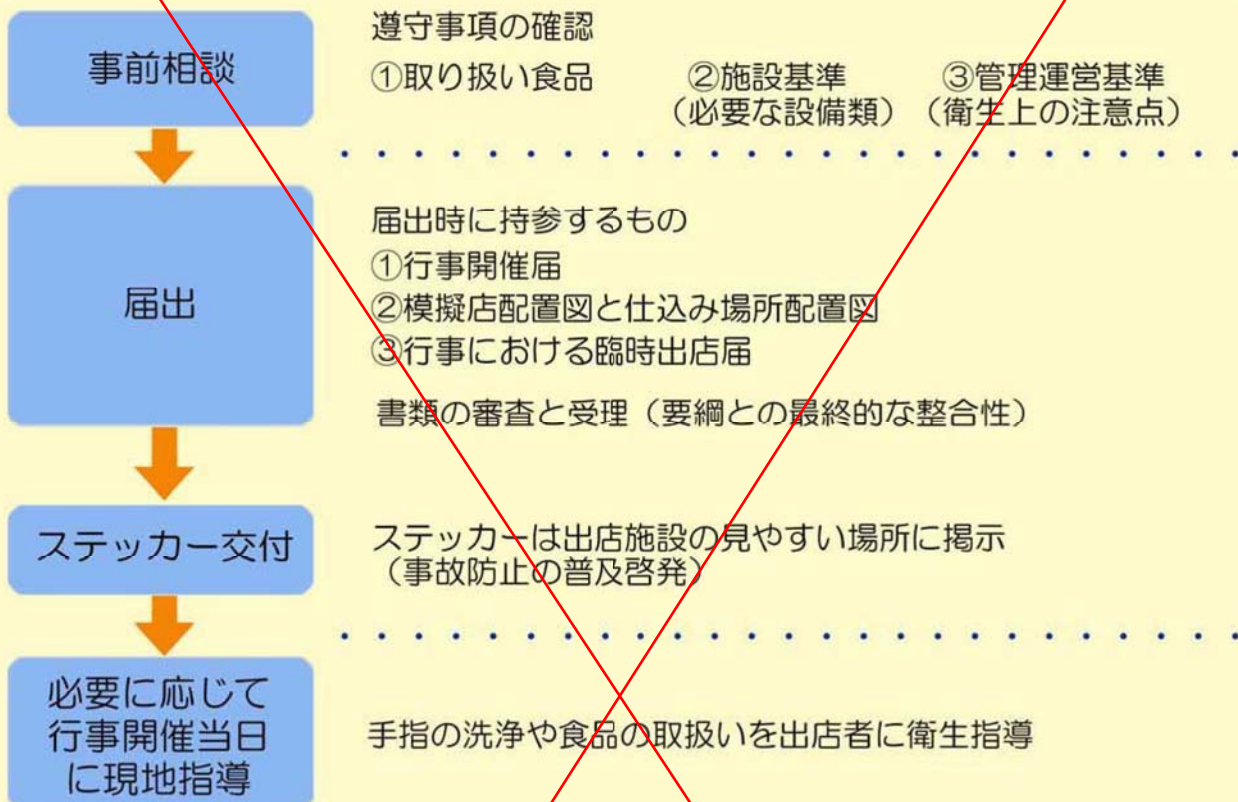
事前相談

遵守事項の確認
①取り扱い食品　②施設基準（必要な設備類）　③管理運営基準（衛生上の注意点）

届出

届出時に持参するもの
①行事開催届
②模擬店配置図と仕込み場所配置図
③行事における臨時出店届

書類の審査と受理（要綱との最終的な整合性）

ステッカー交付

ステッカーは出店施設の見やすい場所に掲示（事故防止の普及啓発）

必要に応じて行事開催当日に現地指導

手指の洗浄や食品の取扱いを出店者に衛生指導